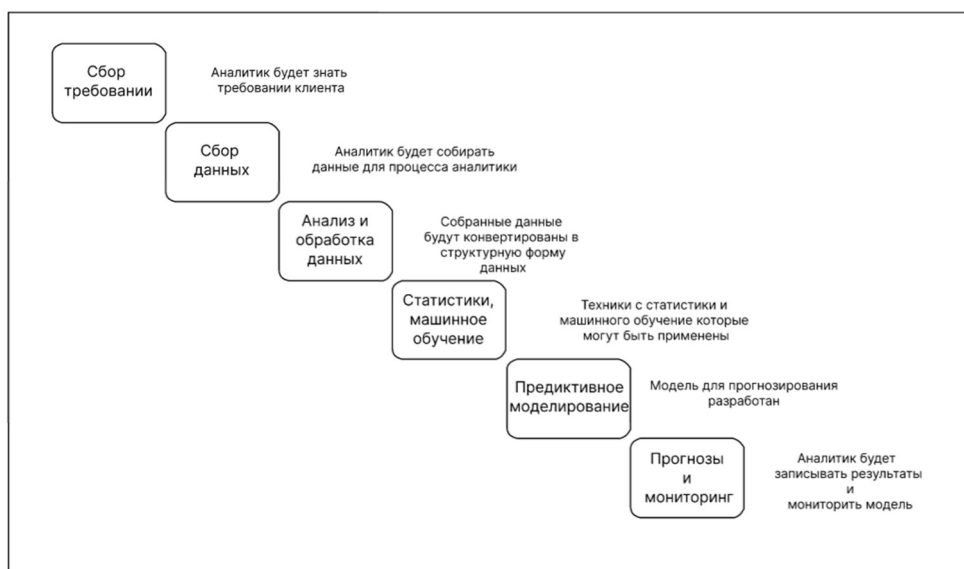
Сбор требовании

Аналитик будет знать требовании клиента

Сбор данных

Аналитик будет собирать данные для процесса аналитики

Анализ и обработка данных

Собранные данные будут конвертированы в структурную форму данных

Статистики, машинное обучение

Техники с статистики и машинного обучение которые могут быть применены

Предиктивное моделирование

Модель для прогнозирования разработан

Прогнозы и мониторинг

Аналитик будет записывать результаты и мониторить модель